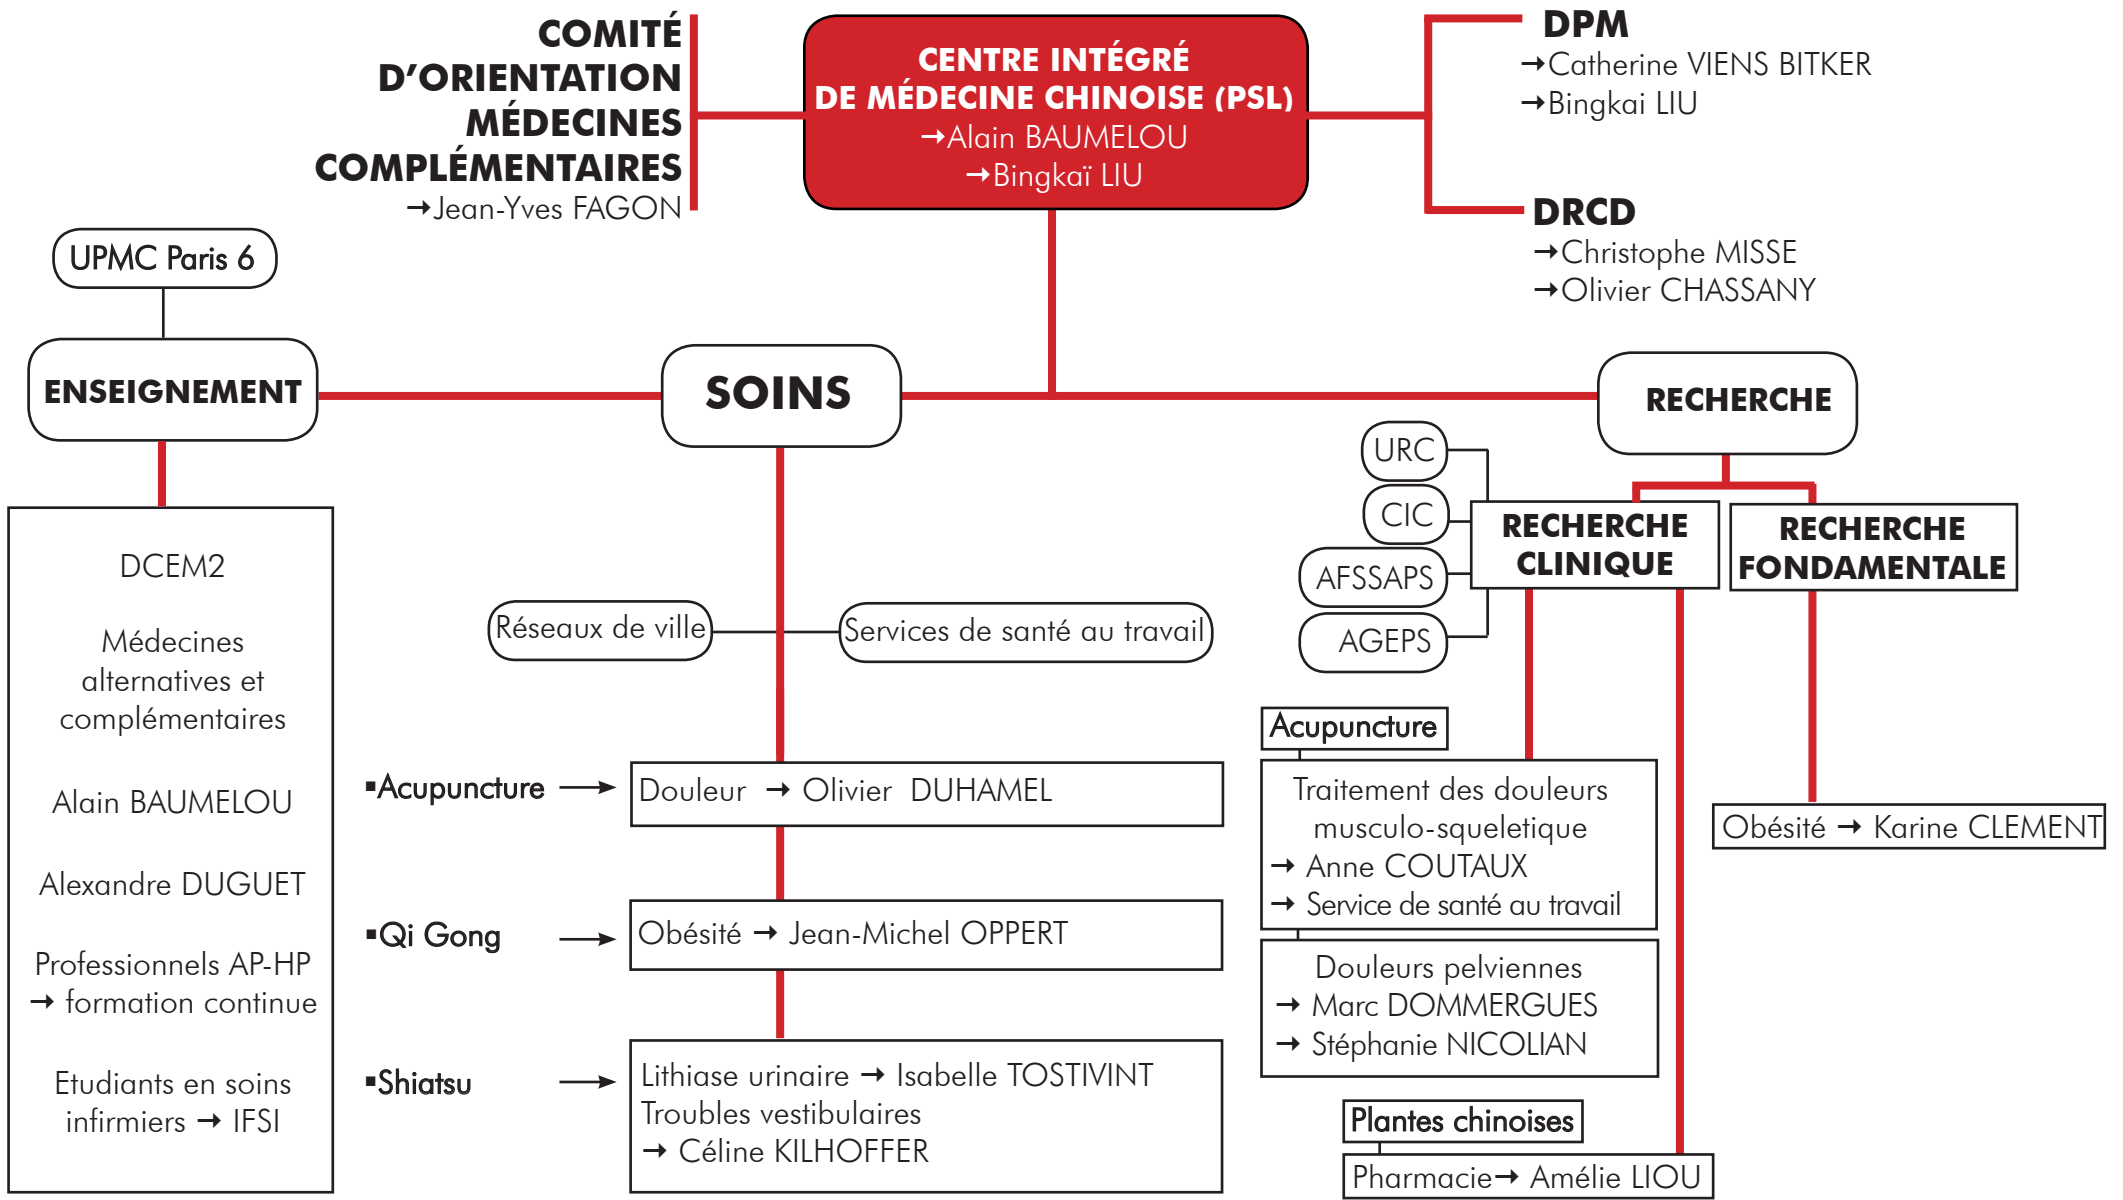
COMITÉ D'ORIENTATION MÉDECINES COMPLÉMENTAIRES
→Jean-Yves FAGON

CENTRE INTÉGRÉ DE MÉDECINE CHINOISE (PSL)
→Alain BAUMELOU
→Bingkaï LIU

DPM
→Catherine VIENS BITKER
→Bingkai LIU

DRCD
→Christophe MISSE
→Olivier CHASSANY

UPMC Paris 6

ENSEIGNEMENT

SOINS

RECHERCHE

DCEM2

Médecines alternatives et complémentaires

Alain BAUMELOU

Alexandre DUGUET

Professionnels AP-HP
→ formation continue

Etudiants en soins infirmiers → IFSI

Réseaux de ville

Services de santé au travail

▪Acupuncture →

Douleur → Olivier DUHAMEL

▪Qi Gong →

Obésité → Jean-Michel OPPERT

▪Shiatsu →

Lithiase urinaire → Isabelle TOSTIVINT
Troubles vestibulaires
→ Céline KILHOFFER

URC

CIC

AFSSAPS

AGEPS

RECHERCHE CLINIQUE

RECHERCHE FONDAMENTALE

Acupuncture

Traitement des douleurs musculo-squeletique
→ Anne COUTAUX
→ Service de santé au travail

Douleurs pelviennes
→ Marc DOMMERGUES
→ Stéphanie NICOLIAN

Plantes chinoises

Pharmacie→ Amélie LIOU

Obésité → Karine CLEMENT